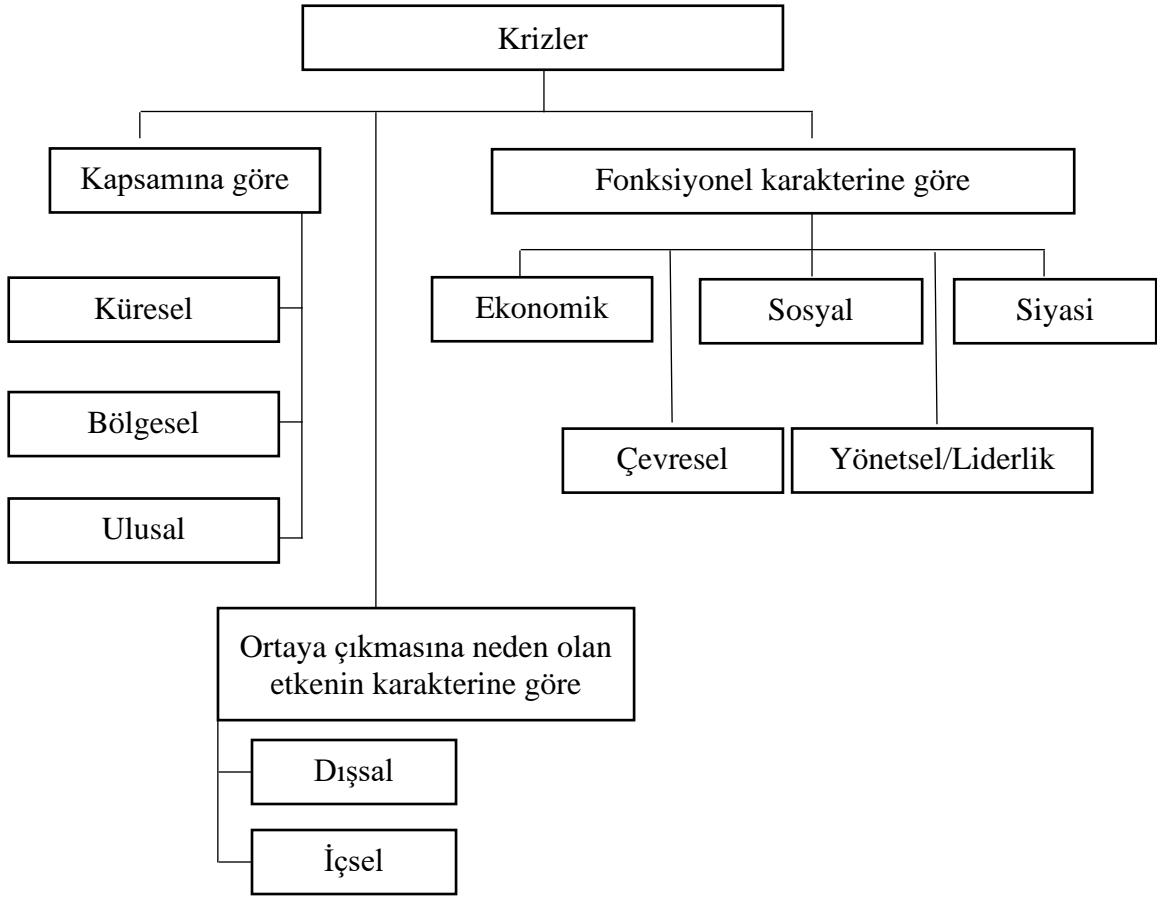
Krizler

Kapsamına göre

Fonksiyonel karakterine göre

Küresel

Bölgesel

Ulusal

Ekonomik

Sosyal

Siyasi

Çevresel

Yönetsel/Liderlik

Ortaya çıkmasına neden olan etkenin karakterine göre

Dışsal

İçsel